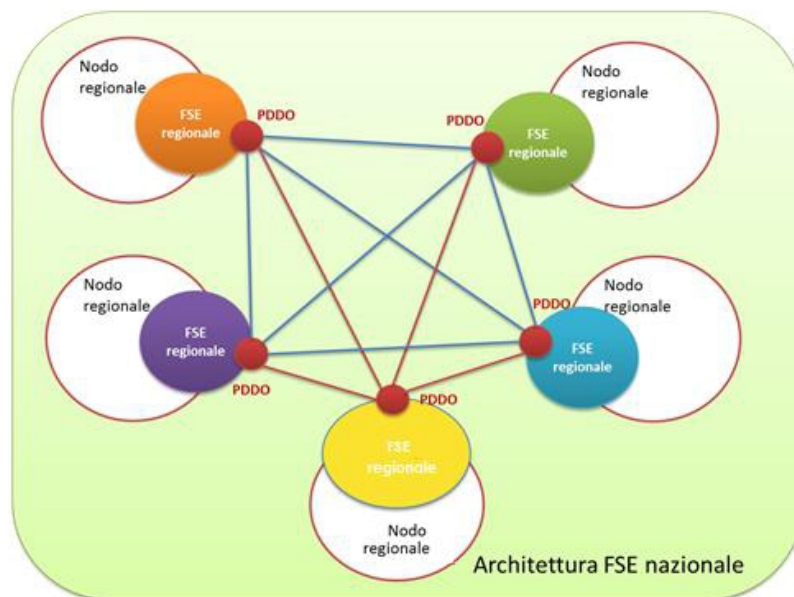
Nodo regionale

FSE regionale

PDDO

PDDO

FSE regionale

Nodo regionale

Nodo regionale

FSE regionale

PDDO

PDDO

Nodo regionale

FSE regionale

PDDO

FSE regionale

Nodo regionale

Architettura FSE nazionale